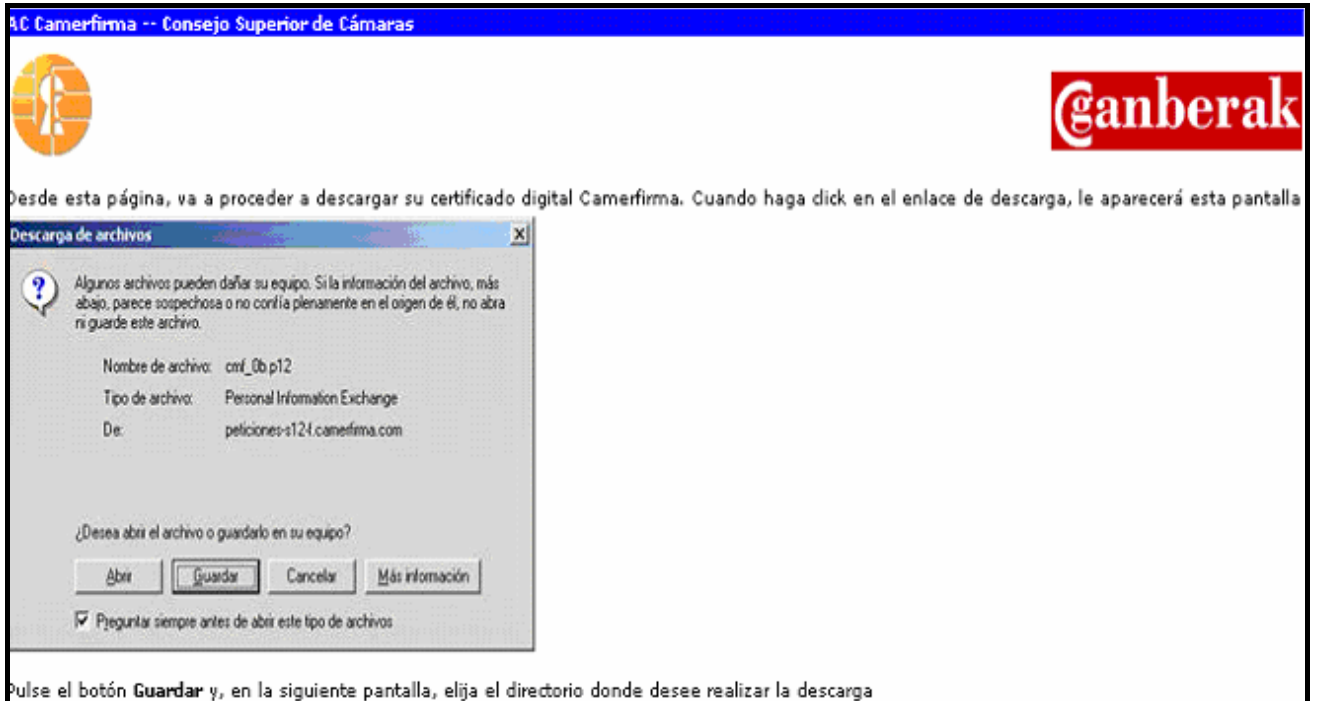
AC Camerfirma -- Consejo Superior de Cámaras

Ganberak

Desde esta página, va a proceder a descargar su certificado digital Camerfirma. Cuando haga click en el enlace de descarga, le aparecerá esta pantalla

Descarga de archivos

Algunos archivos pueden dañar su equipo. Si la información del archivo, más abajo, parece sospechosa o no confía plenamente en el origen de él, no abra ni guarde este archivo.

Nombre de archivo: cmf_0b.p12

Tipo de archivo: Personal Information Exchange

De: peticiones-s124.camerfirma.com

¿Desea abrir el archivo o guardarlo en su equipo?

Abrir | Guardar | Cancelar | Más información

Preguntar siempre antes de abrir este tipo de archivos

Pulse el botón **Guardar** y, en la siguiente pantalla, elija el directorio donde desee realizar la descarga